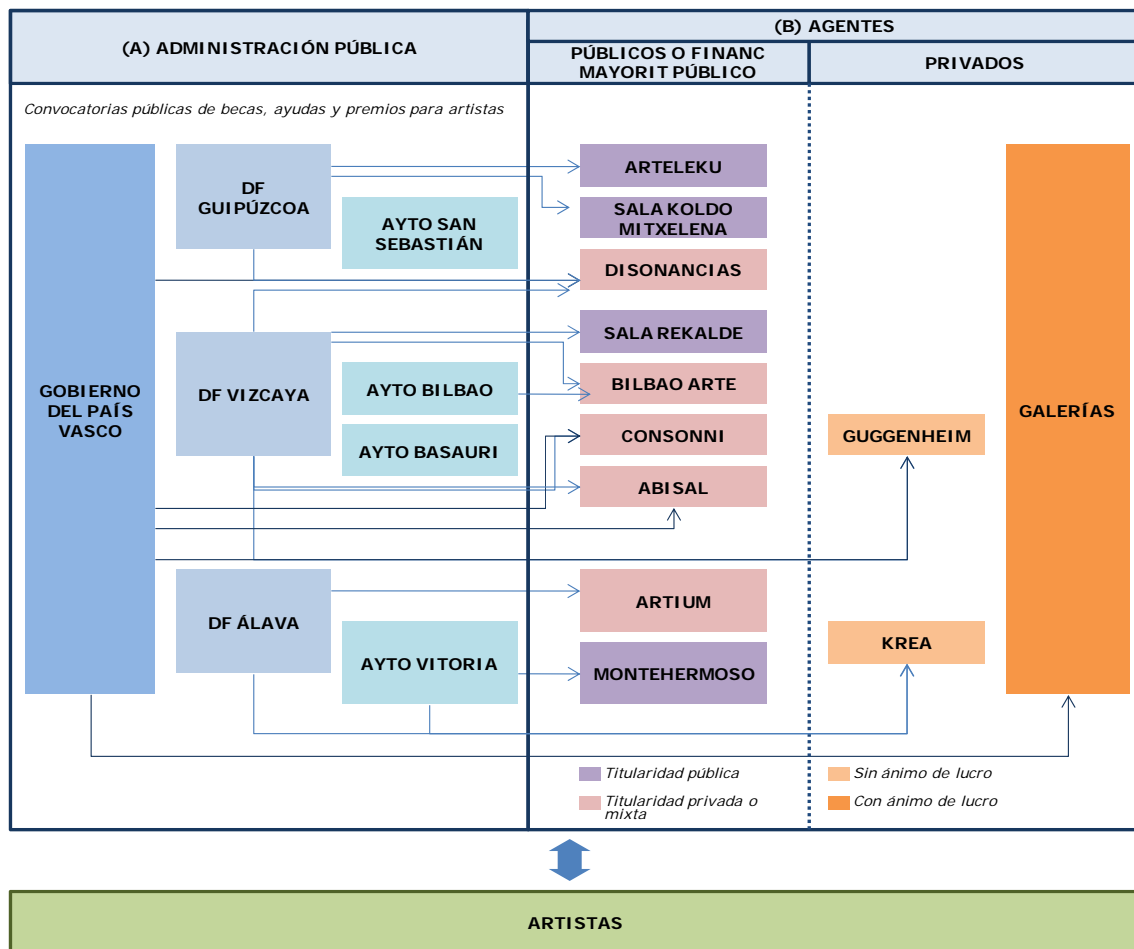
(A) ADMINISTRACIÓN PÚBLICA

(B) AGENTES

PÚBLICOS O FINANC MAYORIT PÚBLICO

PRIVADOS

Convocatorias públicas de becas, ayudas y premios para artistas

GOBIERNO DEL PAÍS VASCO

DF GUIPÚZCOA

AYTO SAN SEBASTIÁN

DF VIZCAYA

AYTO BILBAO

AYTO BASAURI

DF ÁLAVA

AYTO VITORIA

ARTELEKU

SALA KOLDO MITXELENA

DISONANCIAS

SALA REKALDE

BILBAO ARTE

CONSONNI

ABISAL

ARTIUM

MONTEHERMOSO

GUGGENHEIM

KREA

GALERÍAS

Titularidad pública

Titularidad privada o mixta

Sin ánimo de lucro

Con ánimo de lucro

ARTISTAS